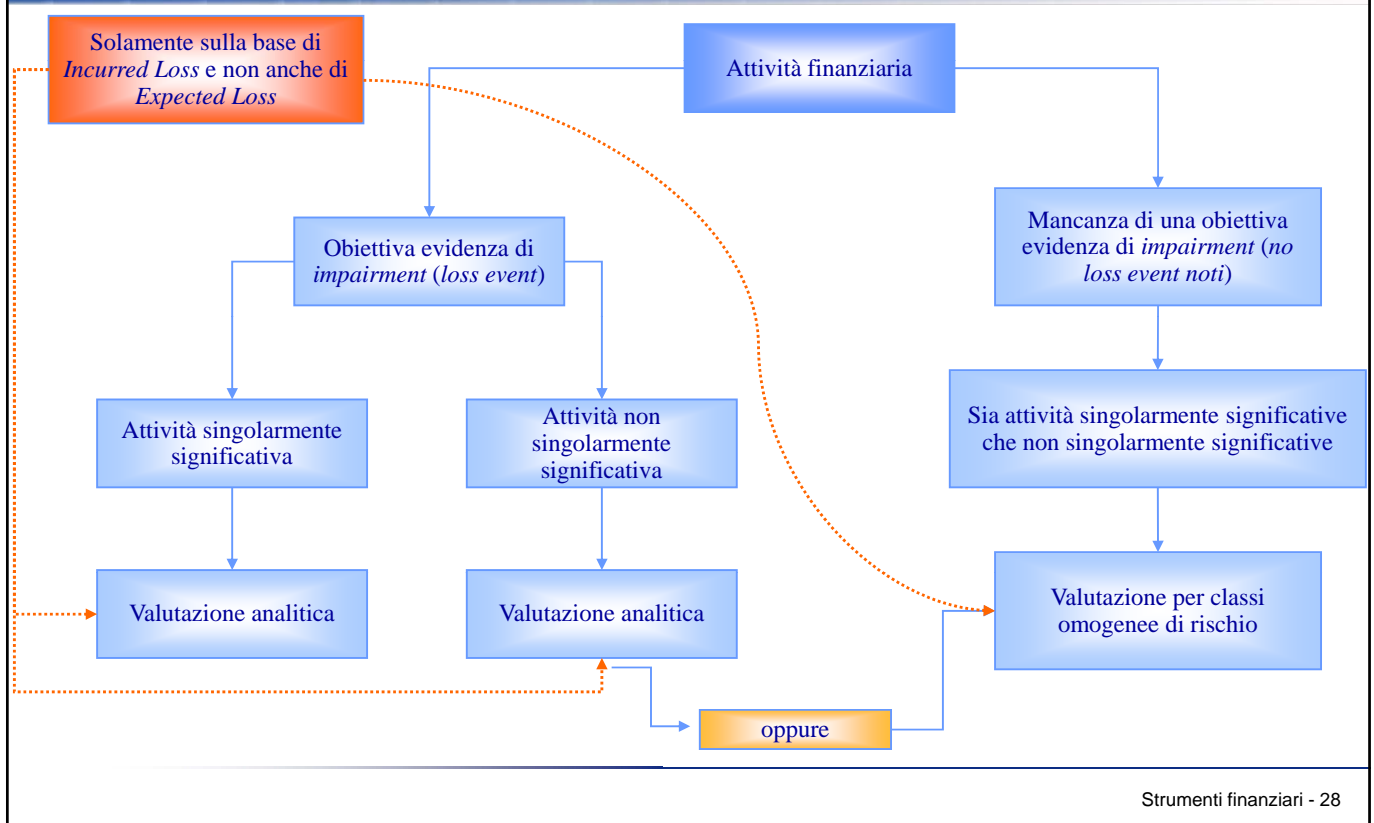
Solamente sulla base di *Incurred Loss* e non anche di *Expected Loss*

Attività finanziaria

Obiettiva evidenza di *impairment* (*loss event*)

Mancanza di una obiettiva evidenza di *impairment* (*no loss event noti*)

Attività singolarmente significativa

Attività non singolarmente significativa

Sia attività singolarmente significative che non singolarmente significative

Valutazione analitica

Valutazione analitica

Valutazione per classi omogenee di rischio

oppure

Strumenti finanziari - 28